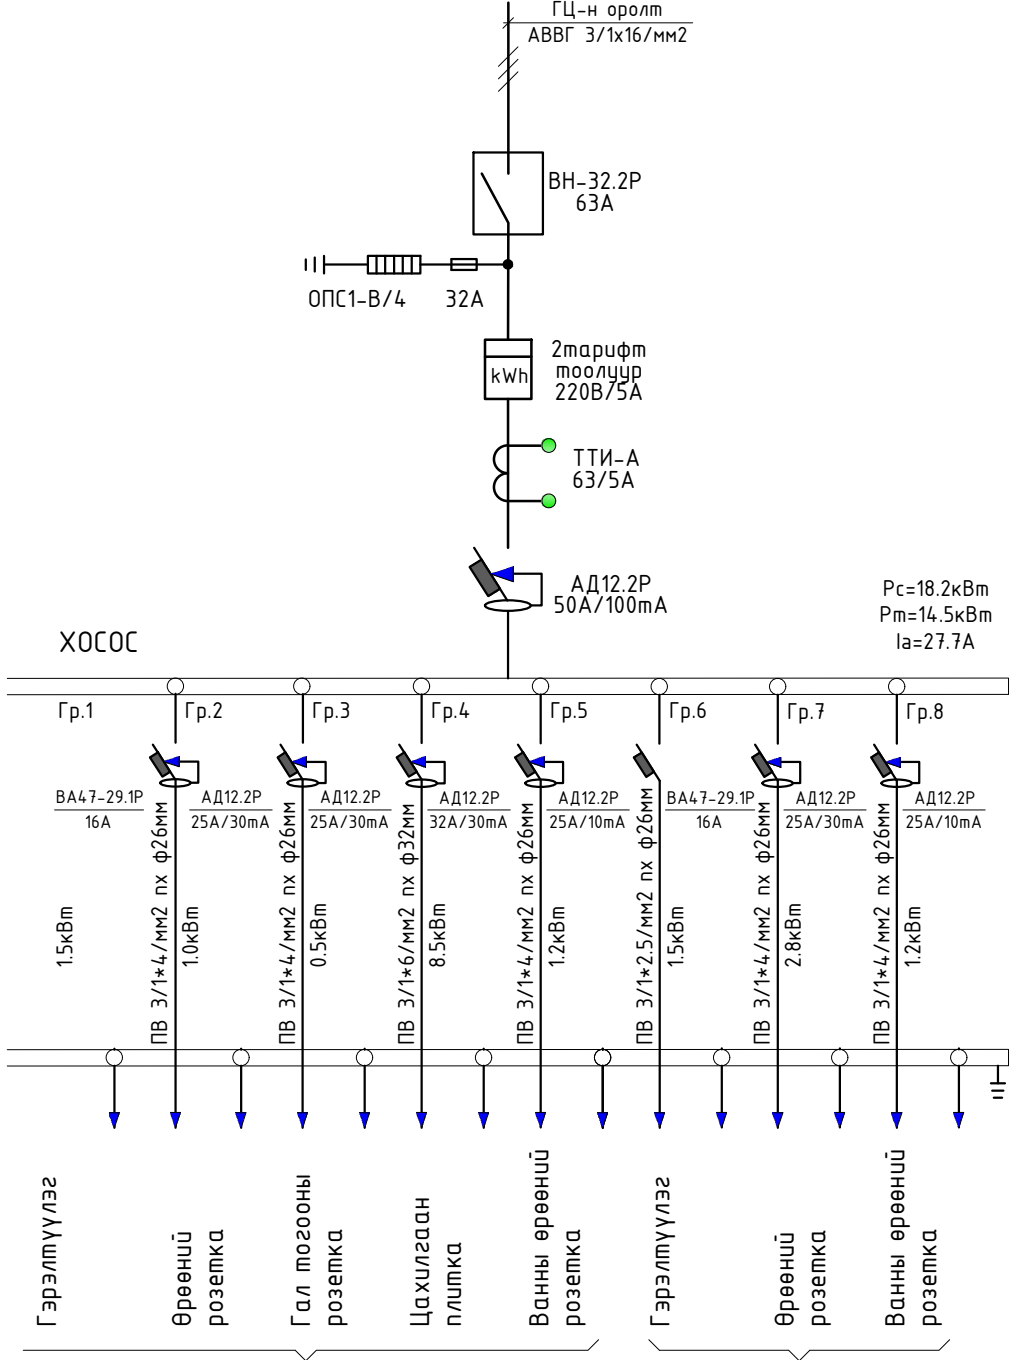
ГЦ-н оролт
АВВГ 3/1х16/мм2

ВН-32.2Р
63А

ОПС1-В/4
32А

2тарифт
тоолуур
kWh
220В/5А

ТТИ-А
63/5А

АД12.2Р
50А/100mA

Pc=18.2кВт
Pт=14.5кВт
Iа=27.7А

ХОСОС

Гр.1
Гр.2
Гр.3
Гр.4
Гр.5
Гр.6
Гр.7
Гр.8

ВА47-29.1Р
16А
АД12.2Р
25А/30mA
АД12.2Р
25А/30mA
АД12.2Р
32А/30mA
АД12.2Р
25А/10mA
ВА47-29.1Р
16А
АД12.2Р
25А/30mA
АД12.2Р
25А/10mA

1.5кВт
ПВ 3/1*4/мм2 пх ф26мм
1.0кВт
ПВ 3/1*4/мм2 пх ф26мм
0.5кВт
ПВ 3/1*6/мм2 пх ф32мм
8.5кВт
ПВ 3/1*4/мм2 пх ф26мм
1.2кВт
ПВ 3/1*2.5/мм2 пх ф26мм
1.5кВт
ПВ 3/1*4/мм2 пх ф26мм
2.8кВт
ПВ 3/1*4/мм2 пх ф26мм
1.2кВт

Гэрэлтүүлэг
Өрөөний розетка
Гал тогооны розетка
Цахилгаан плитка
Ванны өрөөний розетка
Гэрэлтүүлэг
Өрөөний розетка
Ванны өрөөний розетка